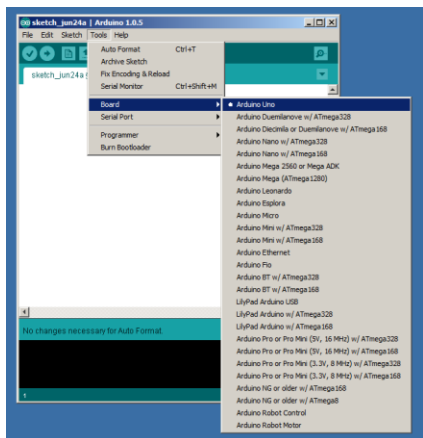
sketch_jun24a | Arduino 1.0.5

File Edit Sketch Tools Help

sketch_jun24a

Auto Format Ctrl+T
Archive Sketch
Fix Encoding & Reload
Serial Monitor Ctrl+Shift+M

Board
Serial Port

Programmer
Burn Bootloader

• Arduino Uno
Arduino Duemilanove w/ ATmega328
Arduino Diecimila or Duemilanove w/ ATmega168
Arduino Nano w/ ATmega328
Arduino Nano w/ ATmega168
Arduino Mega 2560 or Mega ADK
Arduino Mega (ATmega1280)
Arduino Leonardo
Arduino Esplora
Arduino Micro
Arduino Mini w/ ATmega328
Arduino Mini w/ ATmega168
Arduino Ethernet
Arduino Fio
Arduino BT w/ ATmega328
Arduino BT w/ ATmega168
LilyPad Arduino USB
LilyPad Arduino w/ ATmega328
LilyPad Arduino w/ ATmega168
Arduino Pro or Pro Mini (5V, 16 MHz) w/ ATmega328
Arduino Pro or Pro Mini (5V, 16 MHz) w/ ATmega168
Arduino Pro or Pro Mini (3.3V, 8 MHz) w/ ATmega328
Arduino Pro or Pro Mini (3.3V, 8 MHz) w/ ATmega168
Arduino NG or older w/ ATmega168
Arduino NG or older w/ ATmega8
Arduino Robot Control
Arduino Robot Motor

No changes necessary for Auto Format.

1